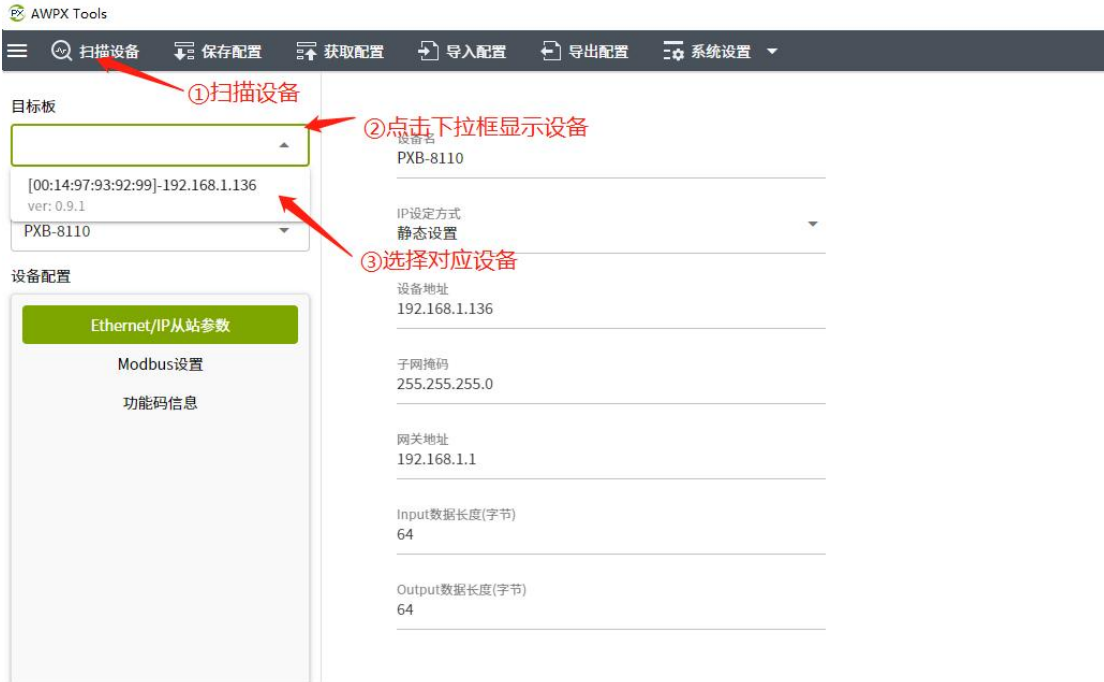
AWPX Tools

扫描设备 保存配置 获取配置 导入配置 导出配置 系统设置

①扫描设备

目标板

②点击下拉框显示设备

[00:14:97:93:92:99]-192.168.1.136
ver: 0.9.1

PXB-8110

③选择对应设备

设备配置

Ethernet/IP从站参数

Modbus设置

功能码信息

设备名
PXB-8110

IP设定方式
静态设置

设备地址
192.168.1.136

子网掩码
255.255.255.0

网关地址
192.168.1.1

Input数据长度(字节)
64

Output数据长度(字节)
64